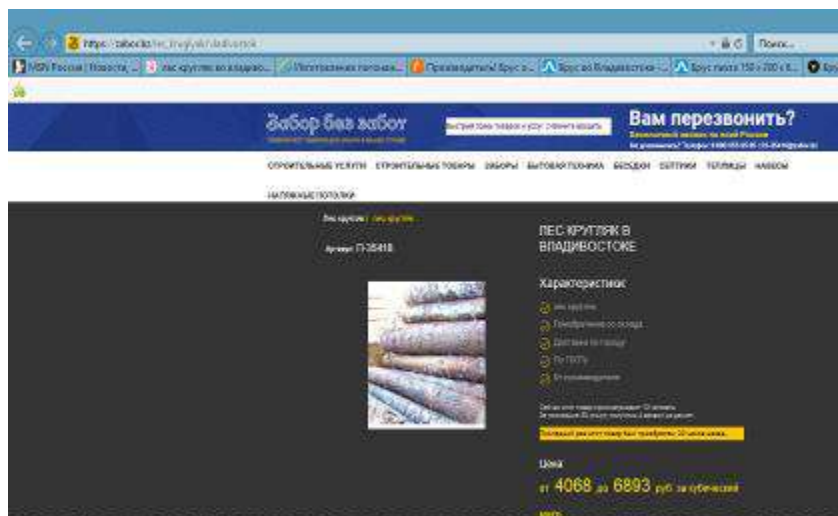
https://zabor.kz/les_kruglyak/vladivostok

Поиск...

MSN Россия | Новости, ... | лес кругляк во владиво... | Изготовление погонаж... | Производитель! Брус о... | Брус во Владивостоке -... | Брус листв 150 x 200 x 6... | Бр

Забор без забот

Вам перезвонить?

СТРОИТЕЛЬНЫЕ УСЛУГИ СТРОИТЕЛЬНЫЕ ТОВАРЫ ЗАБОРЫ БЫТОВАЯ ТЕХНИКА БЕСЕДКИ СЕПТИКИ ТЕПЛИЦЫ НАВЕСЫ НАТЯЖНЫЕ ПОТОЛКИ

Лес круглый / лес кругляк

Артикул: П-35418

ЛЕС КРУГЛЯК В ВЛАДИВОСТОКЕ

Характеристики:

лес кругляк

Приобретение со склада

Доставка по городу

По ГОСТу

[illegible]

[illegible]

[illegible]

Цена

от 4068 до 6893 руб. за кубический метр